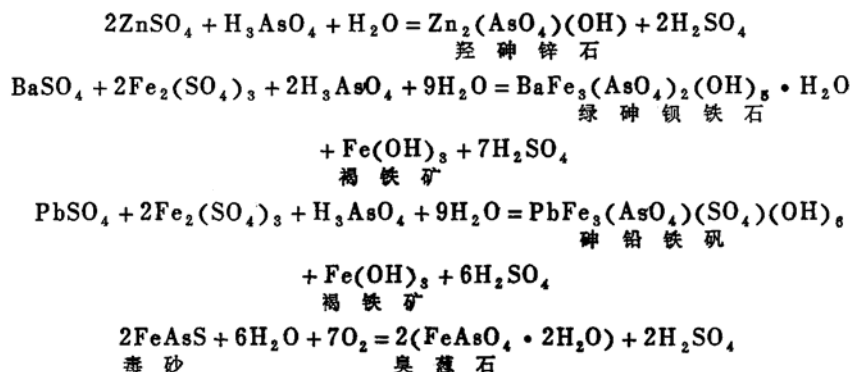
$2ZnSO_4 + H_3AsO_4 + H_2O = Zn_2(AsO_4)(OH) + 2H_2SO_4$
羟砷锌石

$BaSO_4 + 2Fe_2(SO_4)_3 + 2H_3AsO_4 + 9H_2O = BaFe_3(AsO_4)_2(OH)_5 \cdot H_2O$
绿砷钡铁石

$+ Fe(OH)_3 + 7H_2SO_4$
褐铁矿

$PbSO_4 + 2Fe_2(SO_4)_3 + H_3AsO_4 + 9H_2O = PbFe_3(AsO_4)(SO_4)(OH)_6$
砷铅铁矾

$+ Fe(OH)_3 + 6H_2SO_4$
褐铁矿

$2FeAsS + 6H_2O + 7O_2 = 2(FeAsO_4 \cdot 2H_2O) + 2H_2SO_4$
毒砂　　臭葱石